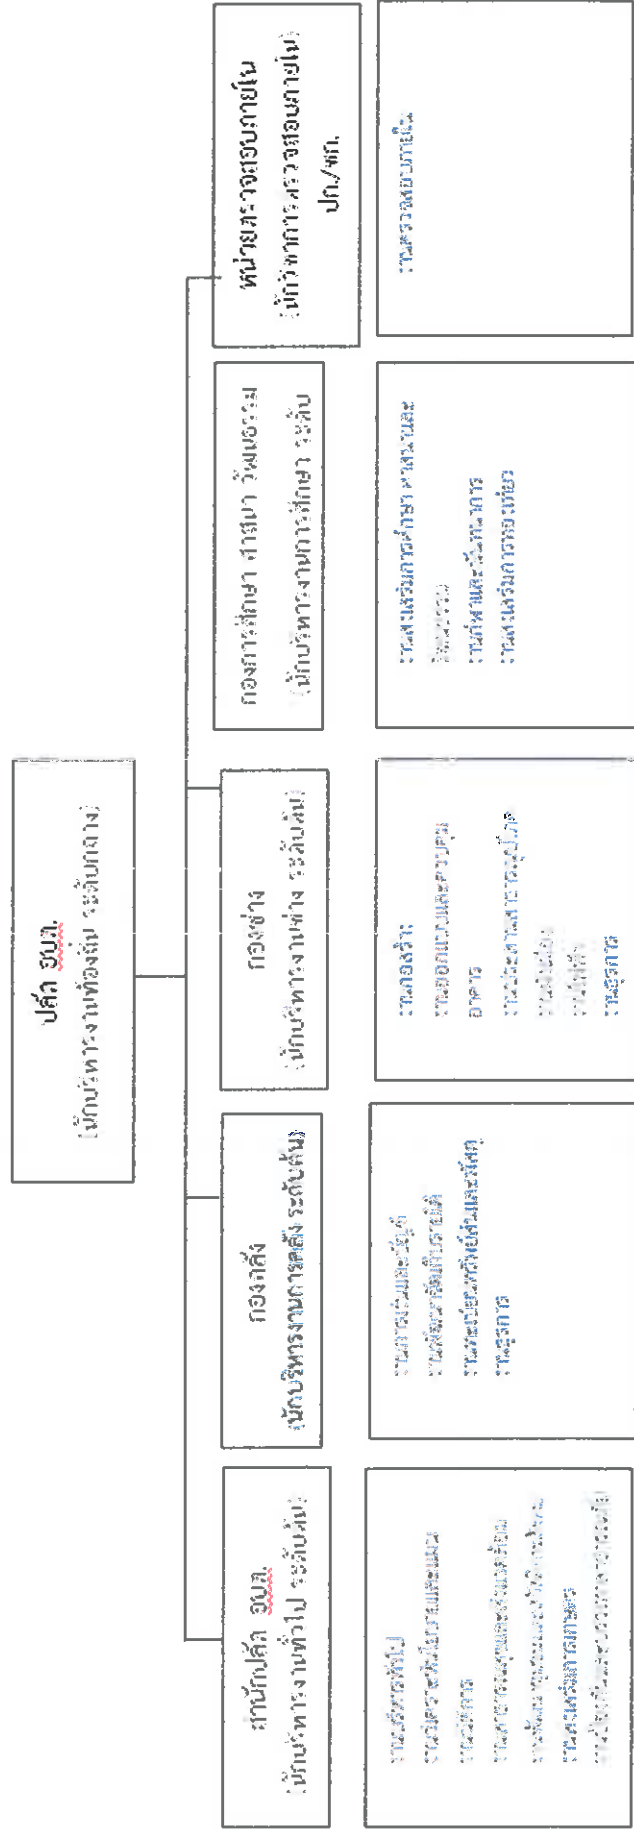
ปลัด อบต.
(นักบริหารงานท้องถิ่น ระดับกลาง)

สำนักปลัด อบต.
(นักบริหารงานทั่วไป ระดับต้น)

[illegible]

กองคลัง
(นักบริหารงานการคลัง ระดับต้น)

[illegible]

กองช่าง
(นักบริหารงานช่าง ระดับต้น)

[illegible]

กองการศึกษา ศาสนา วัฒนธรรม
(นักบริหารงานการศึกษา ระดับ

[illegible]

หน่วยตรวจสอบภายใน
(นักวิชาการตรวจสอบภายใน
ปก./ชก.

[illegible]